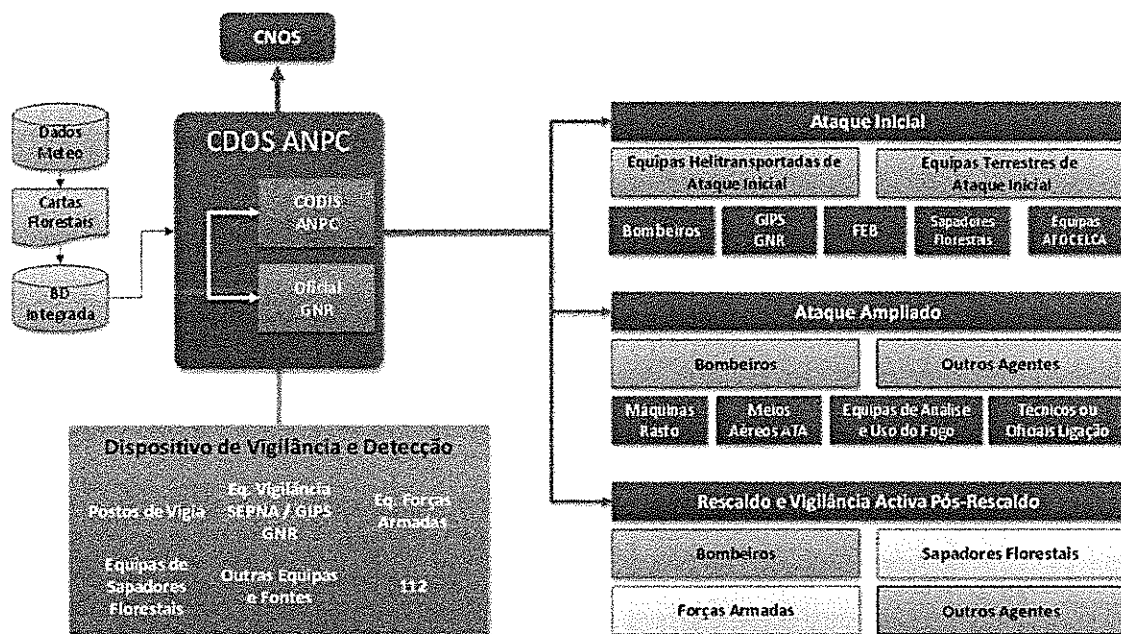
CNOS

Dados Meteo

Cartas Florestais

BD Integrada

CDOS ANPC

CODIS ANPC

Oficial GNR

Dispositivo de Vigilância e Detecção

Postos de Vigia

Eq. Vigilância SEPNA / GIPS GNR

Eq. Forças Armadas

Equipas de Sapadores Florestais

Outras Equipas e Fontes

112

Ataque Inicial

Equipas Helitransportadas de Ataque Inicial

Equipas Terrestres de Ataque Inicial

Bombeiros

GIPS GNR

FEB

Sapadores Florestais

Equipas AFOCELCA

Ataque Ampliado

Bombeiros

Outros Agentes

Máquinas Rasto

Meios Aéreos ATA

Equipas de Análise e Uso do Fogo

Técnicos ou Oficiais Ligação

Rescaldo e Vigilância Activa Pós-Rescaldo

Bombeiros

Sapadores Florestais

Forças Armadas

Outros Agentes